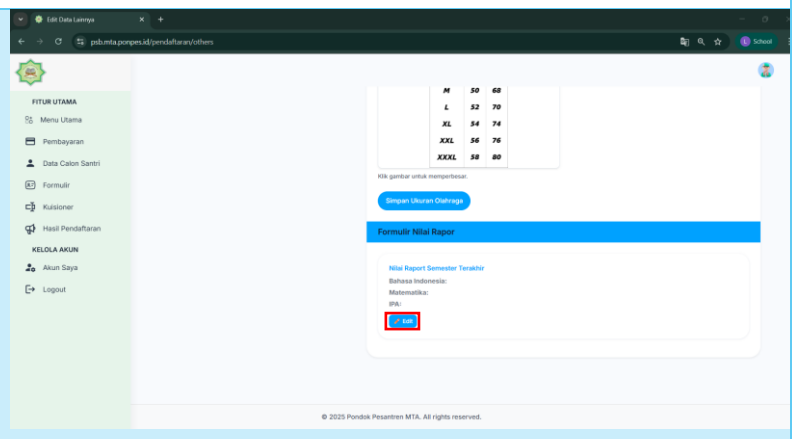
Edit Data Lainnya

psb.mta.ponpes.id/pendaftaran/others

School

FITUR UTAMA
Menu Utama
Pembayaran
Data Calon Santri
Formulir
Kuisioner
Hasil Pendaftaran
KELOLA AKUN
Akun Saya
Logout

| | | |
|---|---|---|
| M | 50 | 68 |
| L | 52 | 70 |
| XL | 54 | 74 |
| XXL | 56 | 76 |
| XXXL | 58 | 80 |

Klik gambar untuk memperbesar.

Simpan Ukuran Olahraga

Formulir Nilai Rapor

Nilai Raport Semester Terakhir
Bahasa Indonesia:
Matematika:
IPA:

Edit

© 2025 Pondok Pesantren MTA. All rights reserved.